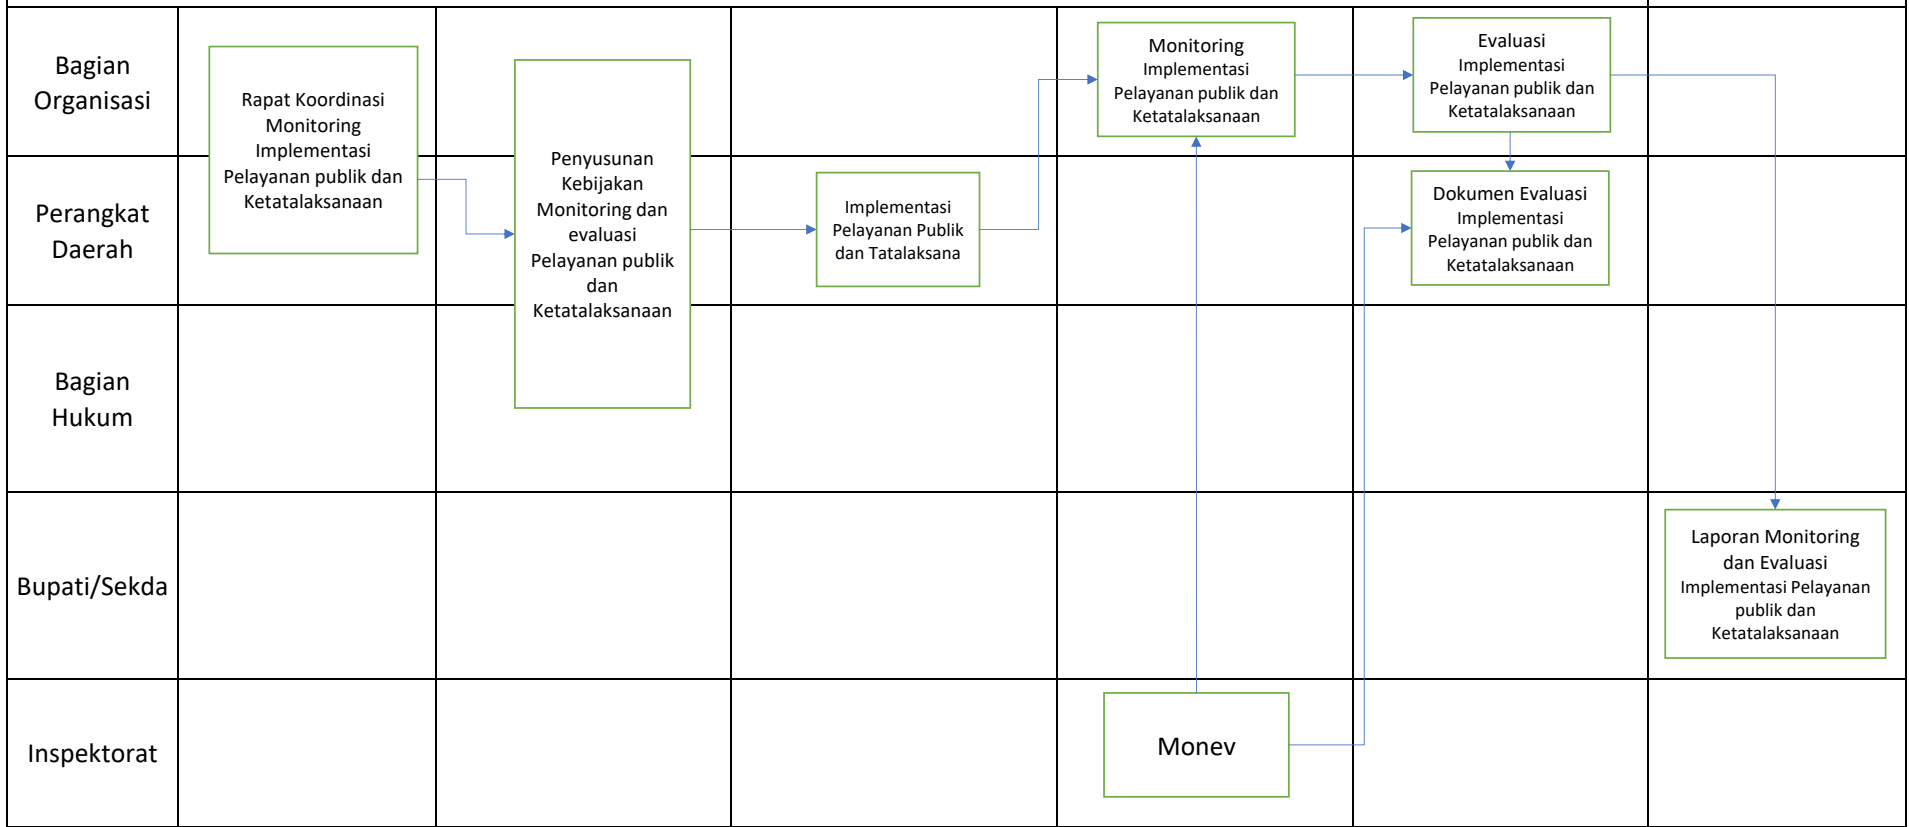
Bagian Organisasi

Perangkat Daerah

Bagian Hukum

Bupati/Sekda

Inspektorat

Rapat Koordinasi Monitoring Implementasi Pelayanan publik dan Ketatalaksanaan

Penyusunan Kebijakan Monitoring dan evaluasi Pelayanan publik dan Ketatalaksanaan

Implementasi Pelayanan Publik dan Tatalaksana

Monitoring Implementasi Pelayanan publik dan Ketatalaksanaan

Evaluasi Implementasi Pelayanan publik dan Ketatalaksanaan

Dokumen Evaluasi Implementasi Pelayanan publik dan Ketatalaksanaan

Laporan Monitoring dan Evaluasi Implementasi Pelayanan publik dan Ketatalaksanaan

Monev